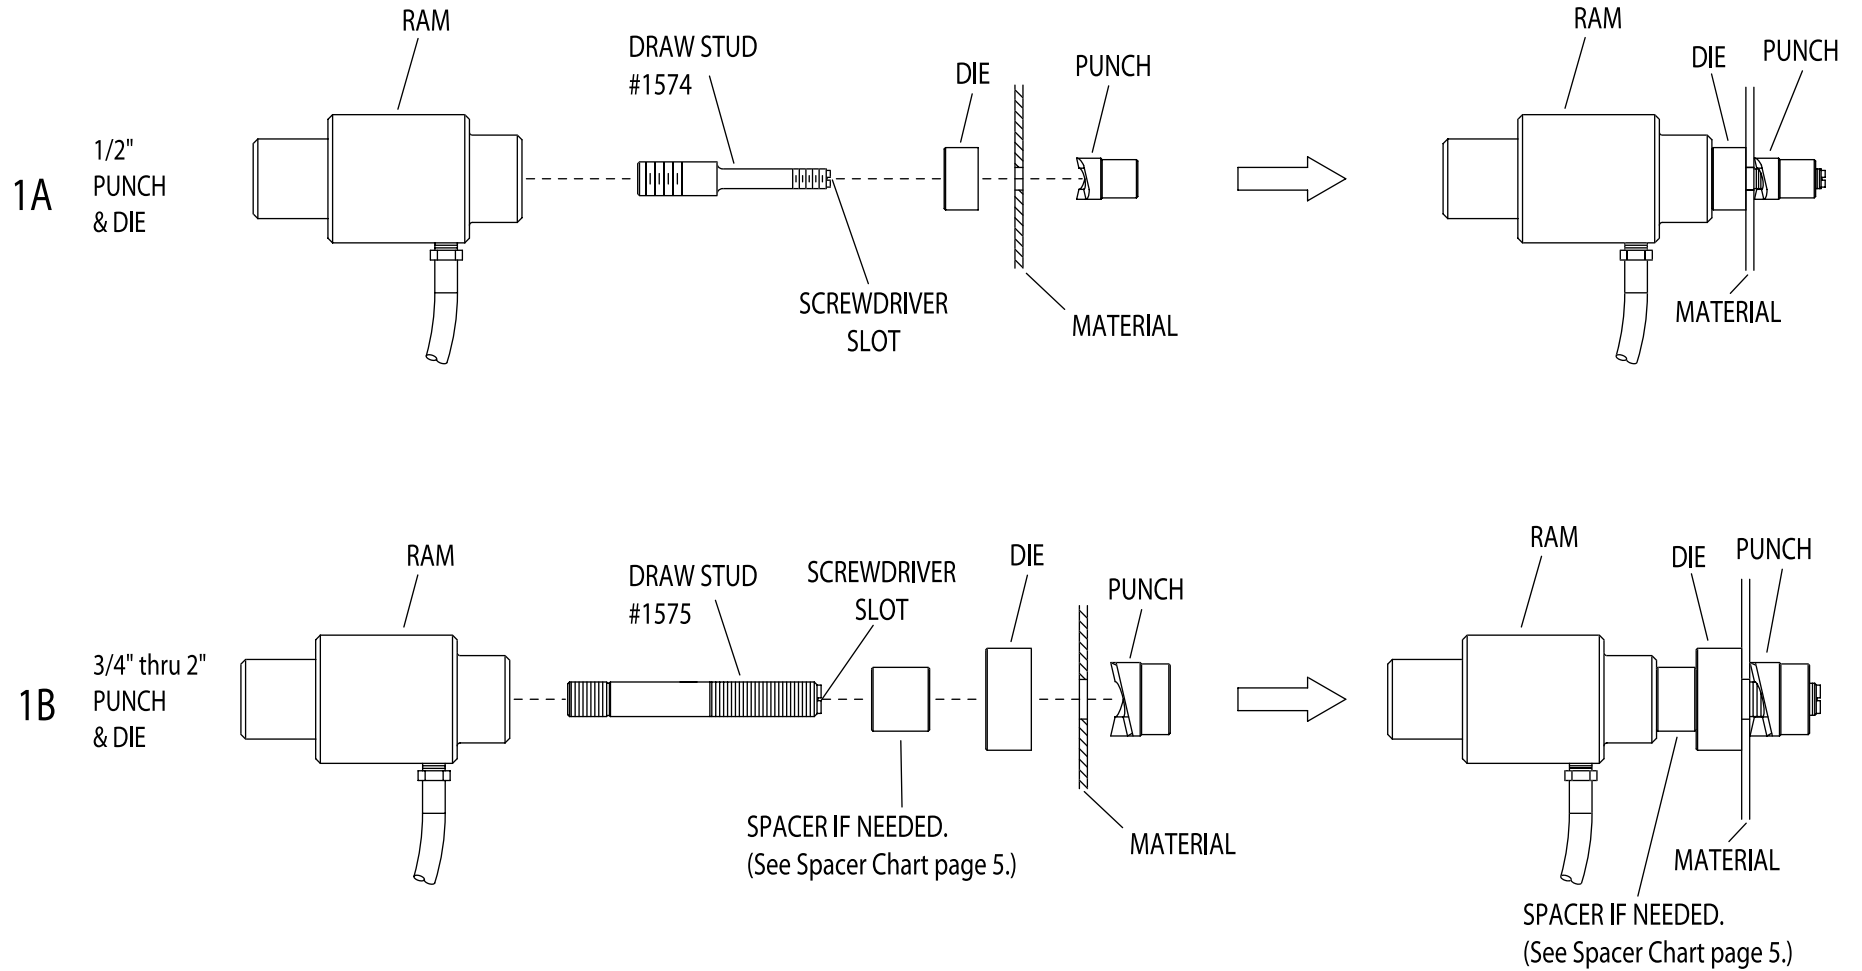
1A

1/2" PUNCH & DIE

RAM

DRAW STUD #1574

SCREWDRIVER SLOT

DIE

PUNCH

MATERIAL

RAM

DIE

PUNCH

MATERIAL

1B

3/4" thru 2" PUNCH & DIE

RAM

DRAW STUD #1575

SCREWDRIVER SLOT

SPACER IF NEEDED. (See Spacer Chart page 5.)

DIE

PUNCH

MATERIAL

RAM

DIE

PUNCH

MATERIAL

SPACER IF NEEDED. (See Spacer Chart page 5.)